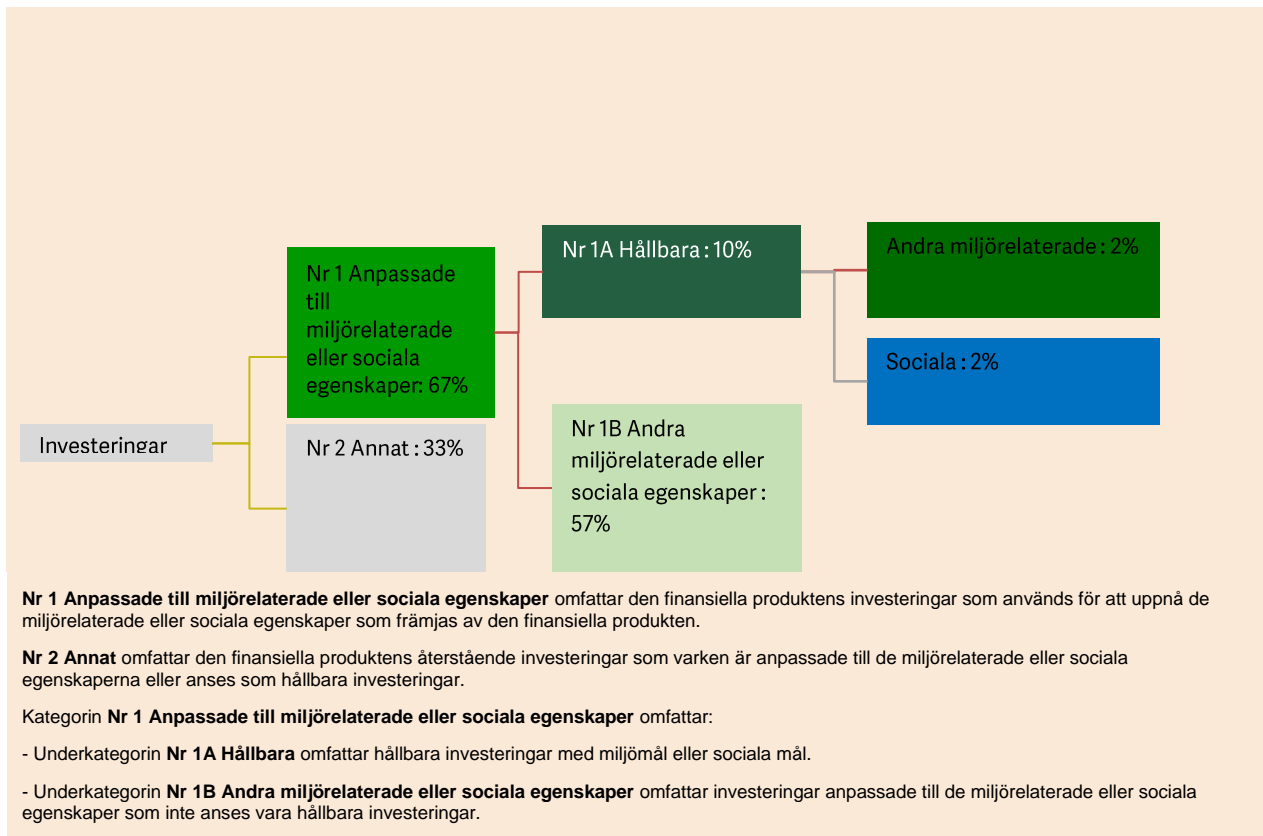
Investeringar

Nr 1 Anpassade till miljörelaterade eller sociala egenskaper: 67%

Nr 2 Annat : 33%

Nr 1A Hållbara : 10%

Nr 1B Andra miljörelaterade eller sociala egenskaper : 57%

Andra miljörelaterade : 2%

Sociala : 2%

**Nr 1 Anpassade till miljörelaterade eller sociala egenskaper** omfattar den finansiella produktens investeringar som används för att uppnå de miljörelaterade eller sociala egenskaper som främjas av den finansiella produkten.

**Nr 2 Annat** omfattar den finansiella produktens återstående investeringar som varken är anpassade till de miljörelaterade eller sociala egenskaperna eller anses som hållbara investeringar.

Kategorin **Nr 1 Anpassade till miljörelaterade eller sociala egenskaper** omfattar:

- Underkategorin **Nr 1A Hållbara** omfattar hållbara investeringar med miljömål eller sociala mål.

- Underkategorin **Nr 1B Andra miljörelaterade eller sociala egenskaper** omfattar investeringar anpassade till de miljörelaterade eller sociala egenskaper som inte anses vara hållbara investeringar.